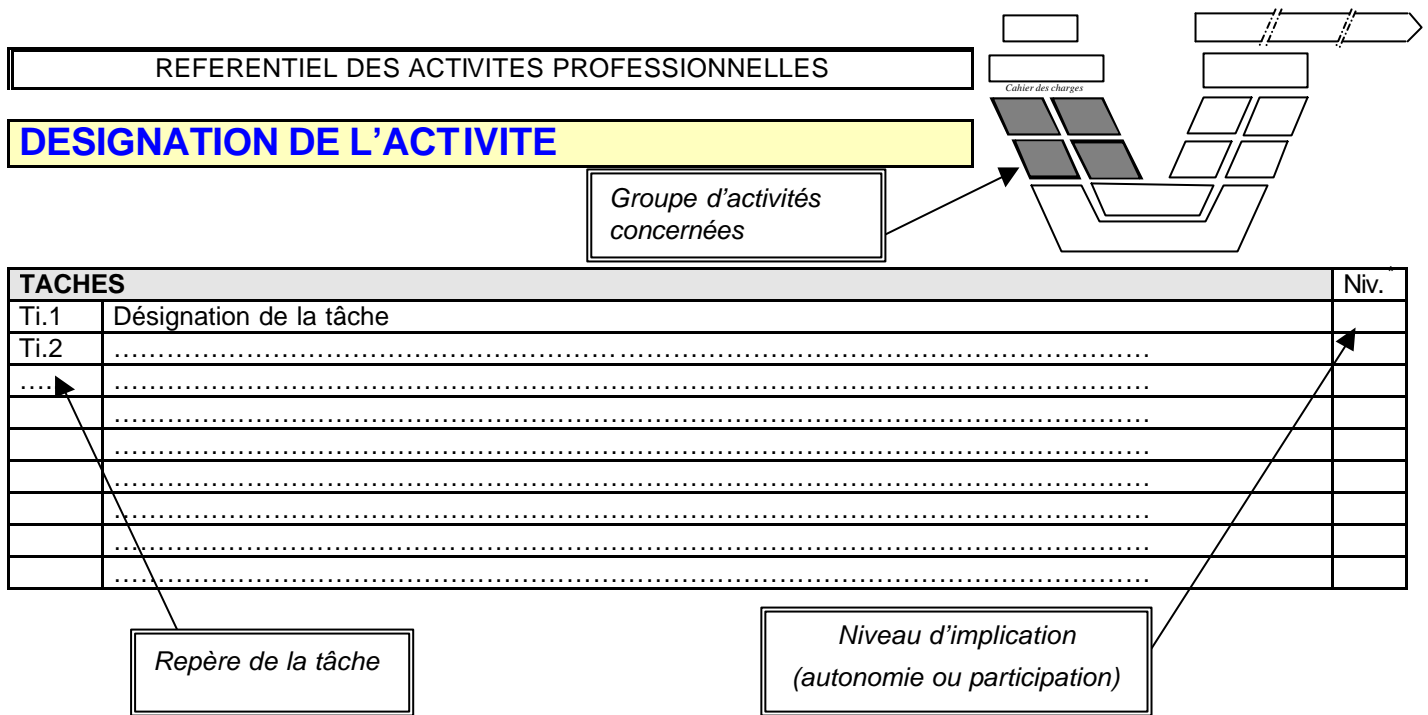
REFERENTIEL DES ACTIVITES PROFESSIONNELLES

Cahier des charges

DESIGNATION DE L'ACTIVITE

Groupe d'activités concernées

| TACHES | | Niv. |
|---|---|---|
| Ti.1 | Désignation de la tâche | |
| Ti.2 | ………………………………………………………………………………………… | |
| …. | ………………………………………………………………………………………… | |
| | ………………………………………………………………………………………… | |
| | ………………………………………………………………………………………… | |
| | ………………………………………………………………………………………… | |
| | ………………………………………………………………………………………… | |
| | ………………………………………………………………………………………… | |
| | ………………………………………………………………………………………… | |

Repère de la tâche

Niveau d'implication (autonomie ou participation)